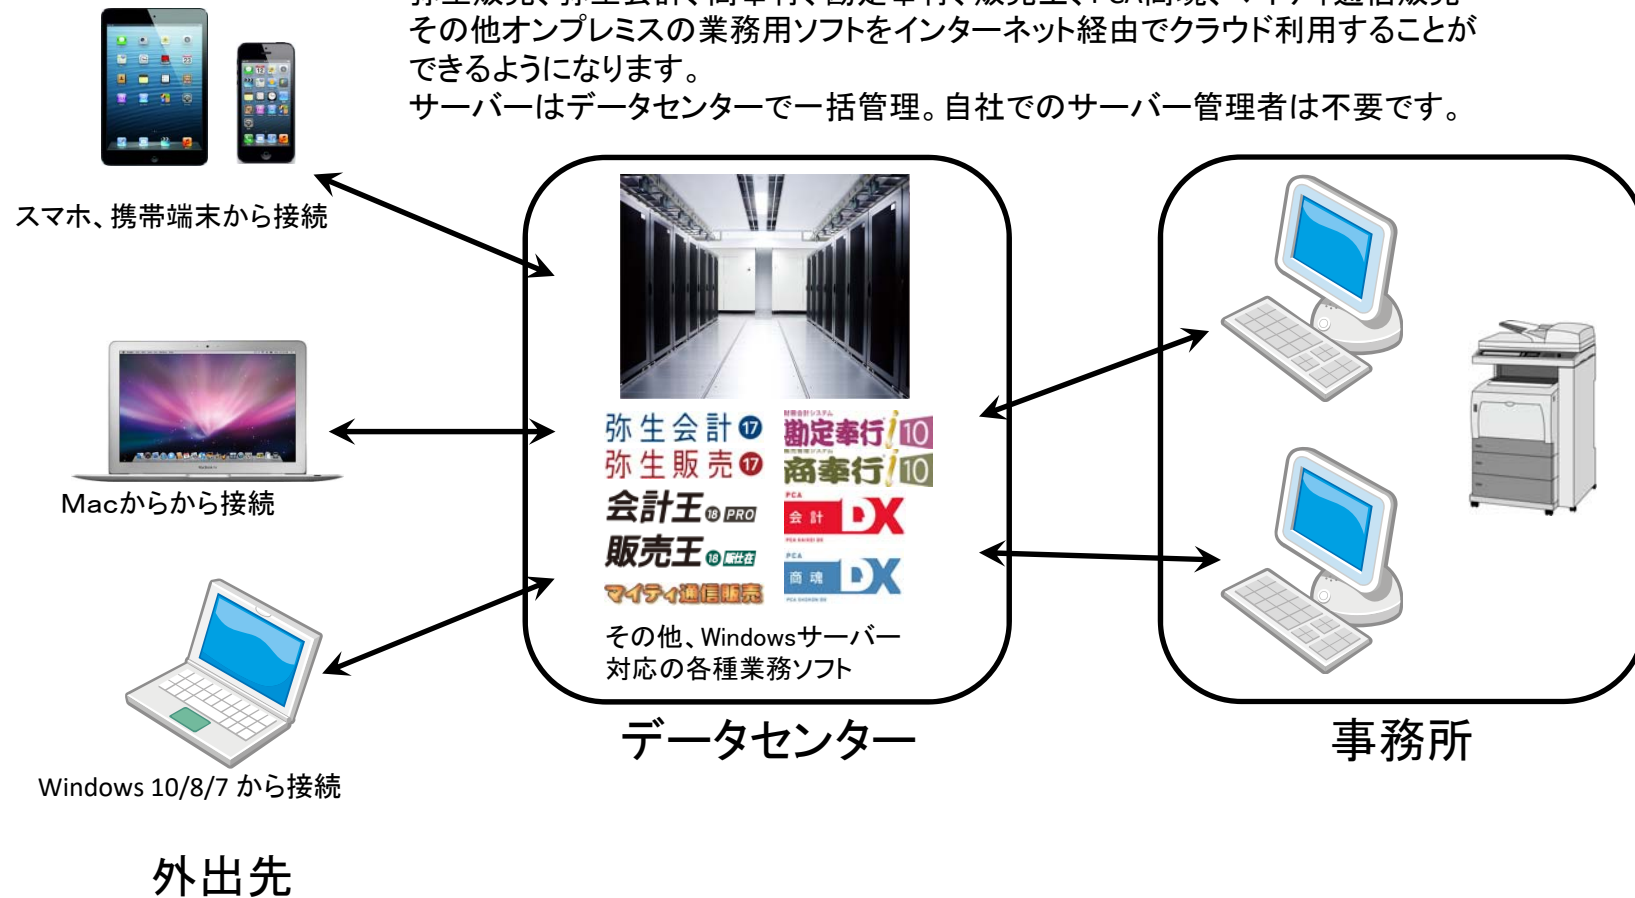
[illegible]
その他オンプレミスの業務用ソフトをインターネット経由でクラウド利用することができるようになります。
サーバーはデータセンターで一括管理。自社でのサーバー管理者は不要です。

スマホ、携帯端末から接続

Macからから接続

Windows 10/8/7 から接続

外出先

弥生会計 17
弥生販売 17
会計王 18 PRO
販売王 18 販売在
マイティ通信販売

勘定奉行 10
商奉行 10
PCA 会計 DX
PCA 商魂 DX

その他、Windowsサーバー対応の各種業務ソフト

データセンター

事務所